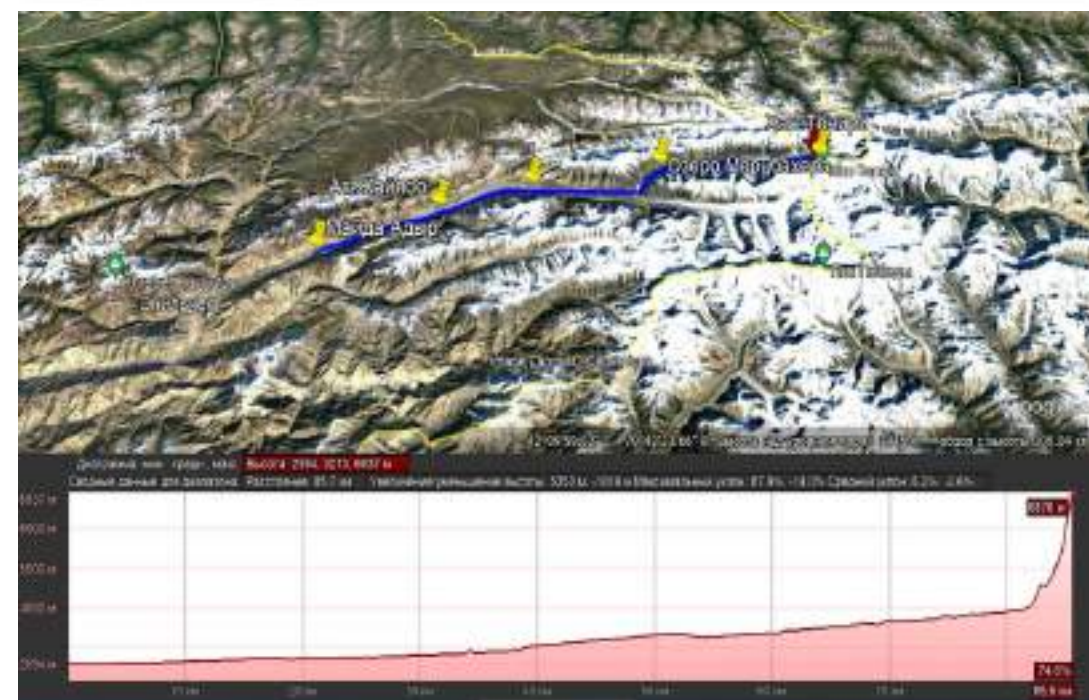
Аскайлор
Мачш Абар
Озеро Маргозор
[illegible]
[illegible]
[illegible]
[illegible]

Диапазоны: мин., средн., макс. Высота: 2994, 3213, 6637 м
Сводные данные для фрагмента: Расстояние: 85,7 км Увеличение/уменьшение высоты: 5353 м, -1014 м Максимальный уклон: 87,9%, -16,0% Средний уклон: 6,2%, -2,6%

6637 м
6000 м
5000 м
4000 м
2994 м

6570 м
74,0%
85,8 км